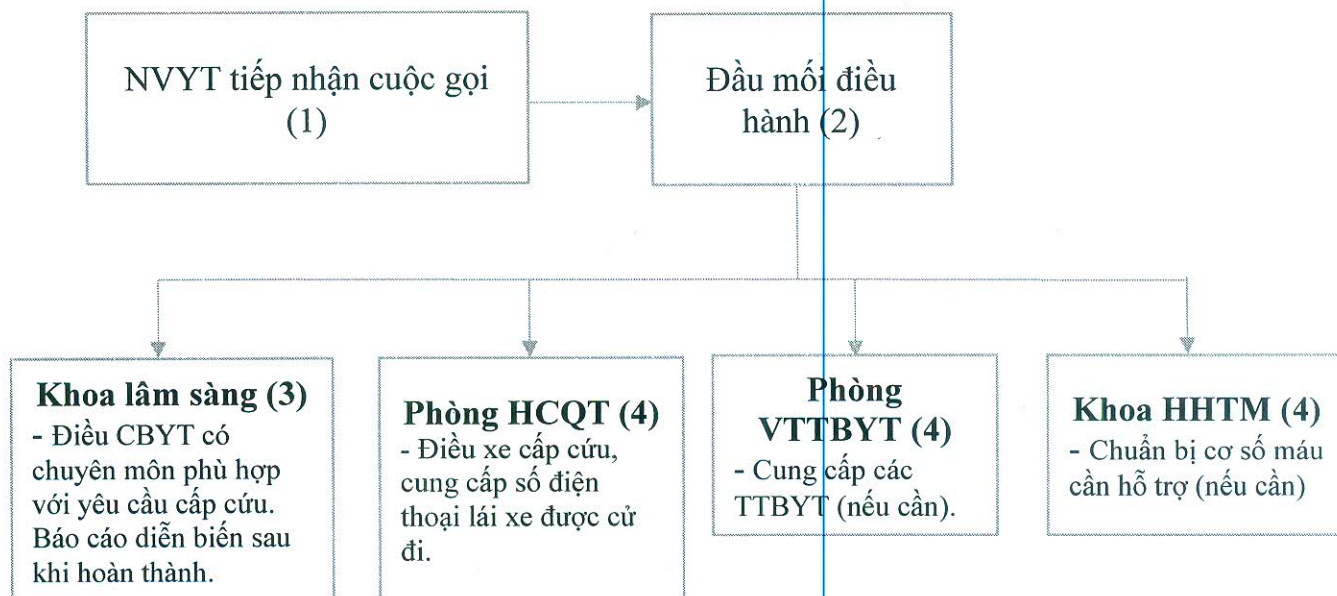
NVYT tiếp nhận cuộc gọi (1)

Đầu mối điều hành (2)

Khoa lâm sàng (3)
- Điều CBYT có chuyên môn phù hợp với yêu cầu cấp cứu. Báo cáo diễn biến sau khi hoàn thành.

Phòng HCQT (4)
- Điều xe cấp cứu, cung cấp số điện thoại lái xe được cử đi.

Phòng VTTBYT (4)
- Cung cấp các TTBYT (nếu cần).

Khoa HHTM (4)
- Chuẩn bị cơ số máu cần hỗ trợ (nếu cần)